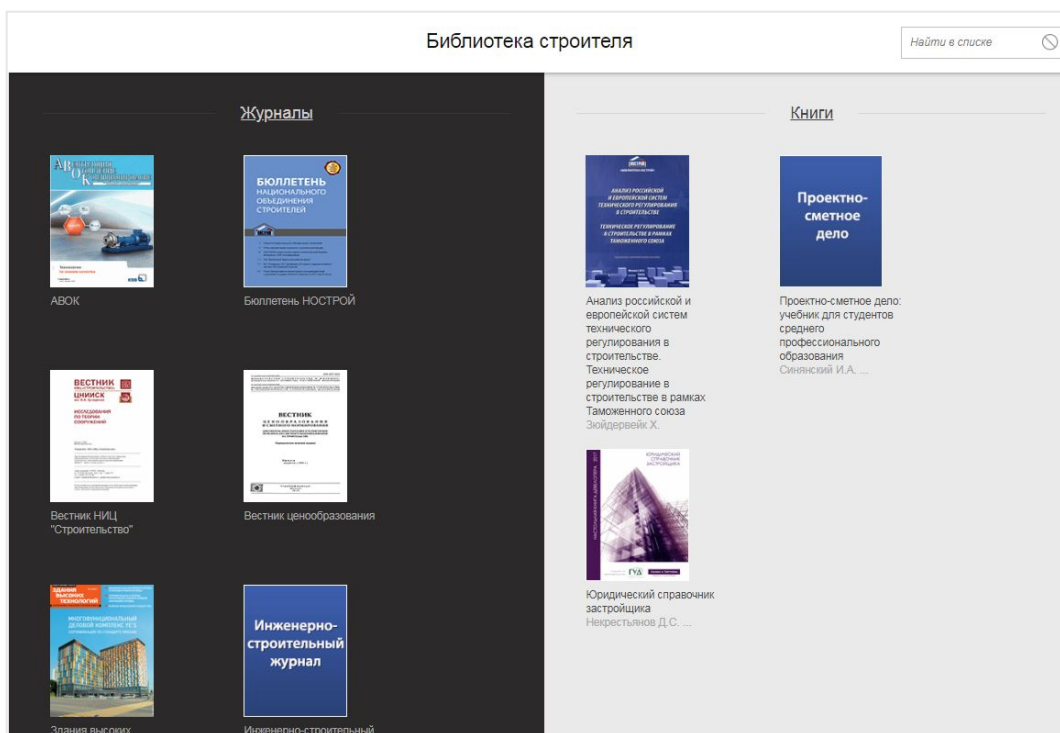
Библиотека строителя

Найти в списке

Журналы

АВОК

БЮЛЛЕТЕНЬ НАЦИОНАЛЬНОГО ОБЪЕДИНЕНИЯ СТРОИТЕЛЕЙ

Бюллетень НОСТРОЙ

ВЕСТНИК ЦНИИСК

ИССЛЕДОВАНИЯ ПО ТЕОРИИ СООРУЖЕНИЙ

Вестник НИЦ "Строительство"

ВЕСТНИК ЦЕНООБРАЗОВАНИЯ

Вестник ценообразования

ЗДАНИЯ ВЫСОКИХ ТЕХНОЛОГИЙ

Здания высоких

Инженерно-строительный журнал

Инженерно-строительный

Книги

АНАЛИЗ РОССИЙСКОЙ И ЕВРОПЕЙСКОЙ СИСТЕМ ТЕХНИЧЕСКОГО РЕГУЛИРОВАНИЯ В СТРОИТЕЛЬСТВЕ

ТЕХНИЧЕСКОЕ РЕГУЛИРОВАНИЕ В СТРОИТЕЛЬСТВЕ В РАМКАХ ТАМОЖЕННОГО СОЮЗА

Анализ российской и европейской систем технического регулирования в строительстве. Техническое регулирование в строительстве в рамках Таможенного союза
Зюйдервейк Х.

Проектно-сметное дело

Проектно-сметное дело: учебник для студентов среднего профессионального образования
Синянский И.А. ...

ЮРИДИЧЕСКИЙ СПРАВОЧНИК ЗАСТРОЙЩИКА

ГУД

Юридический справочник застройщика
Некрестьянов Д.С. ...